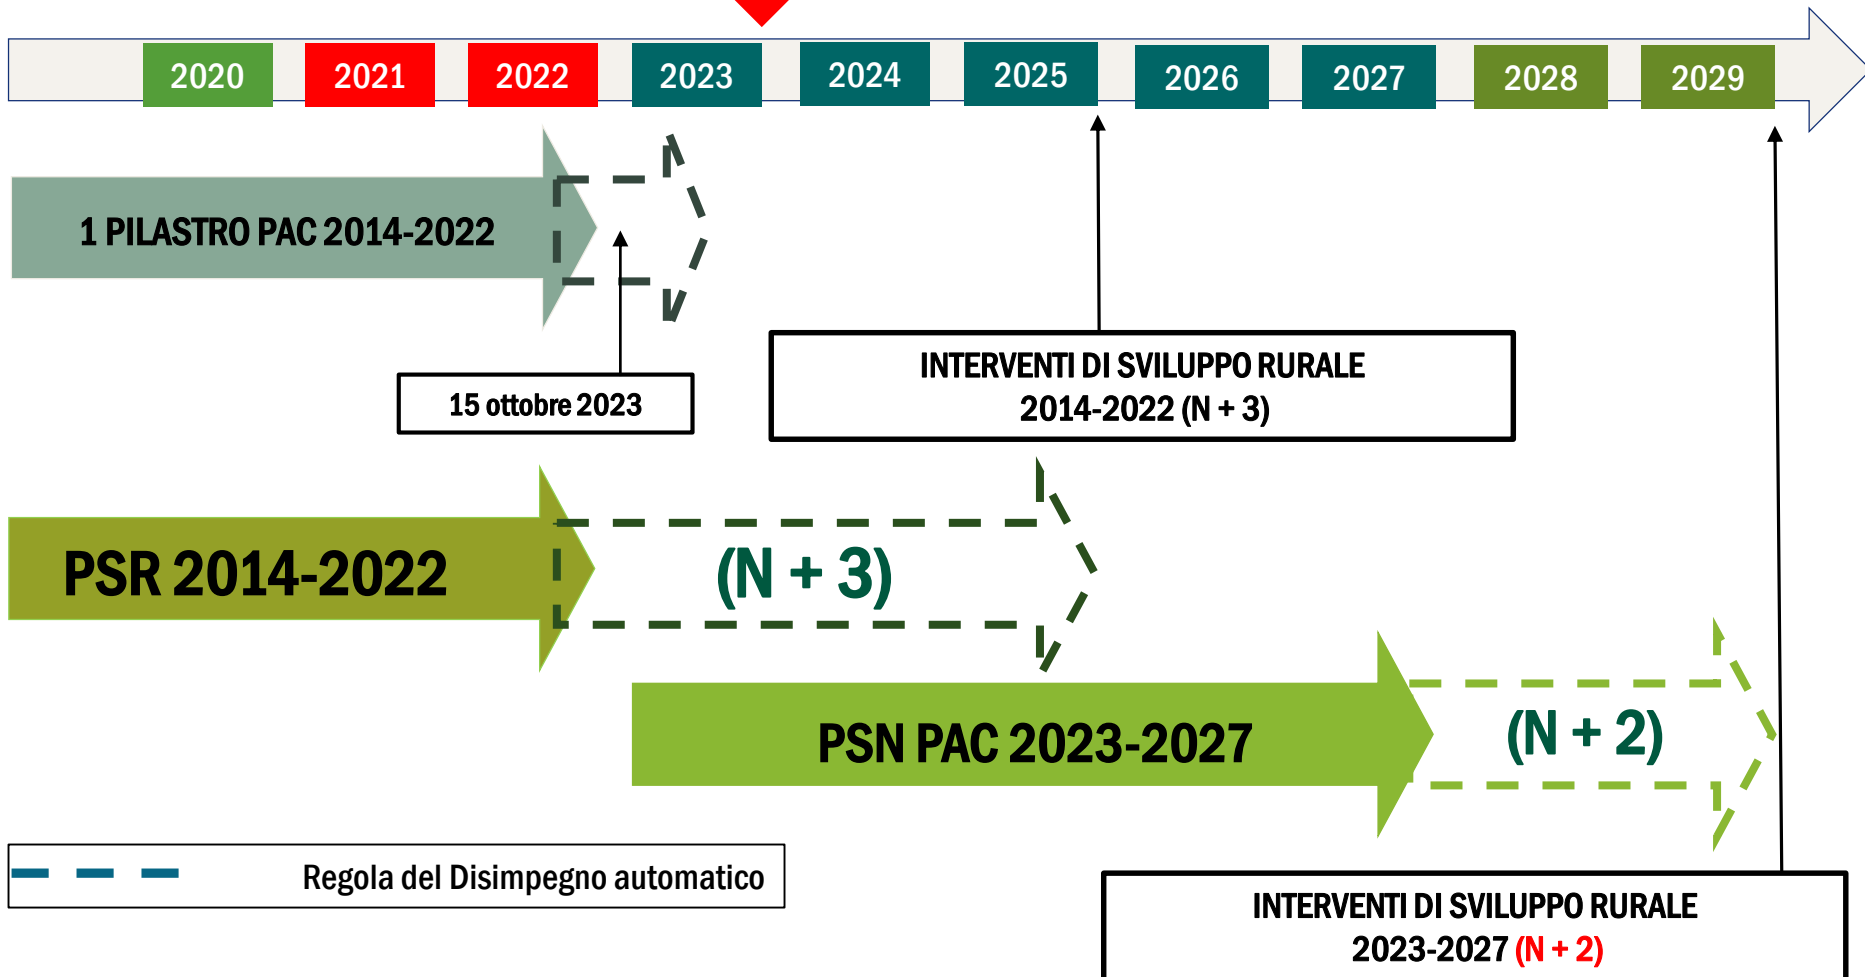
2020 2021 2022 2023 2024 2025 2026 2027 2028 2029

1 PILASTRO PAC 2014-2022

15 ottobre 2023

INTERVENTI DI SVILUPPO RURALE
2014-2022 (N + 3)

PSR 2014-2022

(N + 3)

PSN PAC 2023-2027

(N + 2)

Regola del Disimpegno automatico

INTERVENTI DI SVILUPPO RURALE
2023-2027 (N + 2)